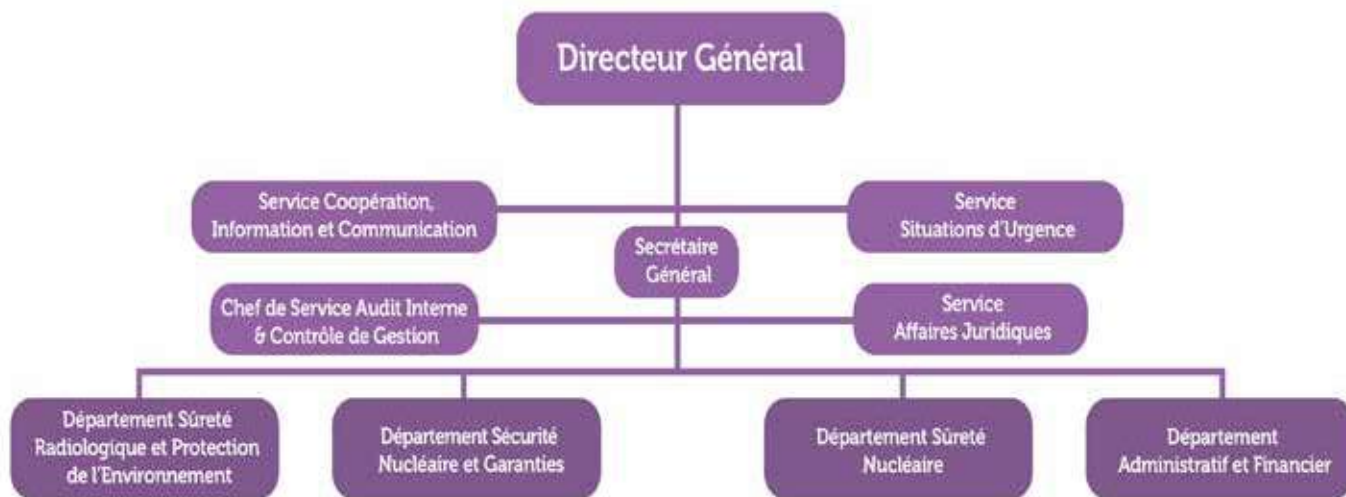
Directeur Général

Service Coopération, Information et Communication

Service Situations d'Urgence

Secrétaire Général

Chef de Service Audit Interne & Contrôle de Gestion

Service Affaires Juridiques

Département Sûreté Radiologique et Protection de l'Environnement

Département Sécurité Nucléaire et Garanties

Département Sûreté Nucléaire

Département Administratif et Financier